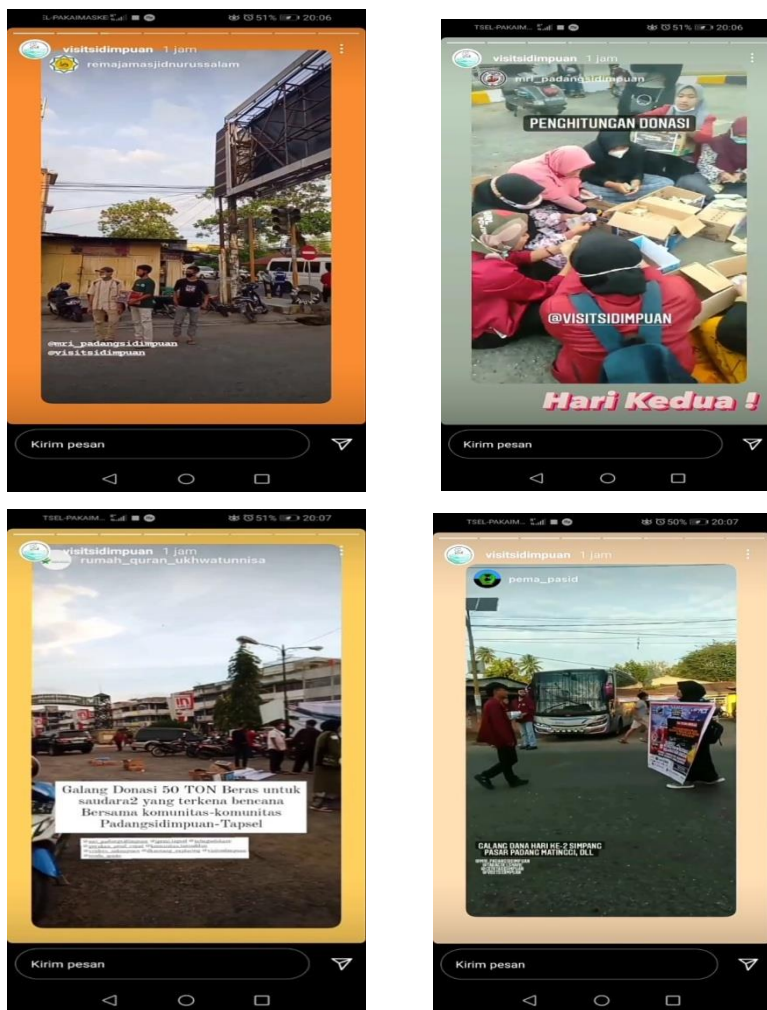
L-PAKAIMASKE 51% 20:06

visitsidimpuan 1 jam

remajamasjidnurussalam

@mri_padangsidimpuan
@visitsidimpuan

Kirim pesan

TSEL-PAKAIM... 51% 20:06

visitsidimpuan 1 jam

mri_padangsidimpuan

PENGHITUNGAN DONASI

@VISITSIDIMPUAN

Hari Kedua !

Kirim pesan

TSEL-PAKAIM... 51% 20:07

visitsidimpuan 1 jam

rumah_quran_ukhwatunnisa

Galang Donasi 50 TON Beras untuk saudara2 yang terkena bencana Bersama komunitas-komunitas Padangsidimpuan-Tapsel

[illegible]

Kirim pesan

TSEL-PAKAIM... 50% 20:07

visitsidimpuan 1 jam

pema_pasid

GALANG DANA HARI KE-2 SIMPANG PASAR PADANG MATINGGI, DLL

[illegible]

Kirim pesan